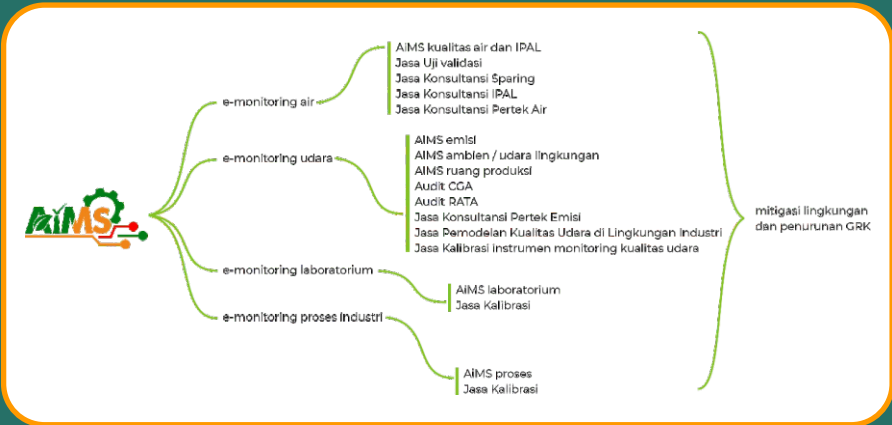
AiMS

e-monitoring air

AiMS kualitas air dan IPAL
Jasa Uji validasi
Jasa Konsultansi Sparing
Jasa Konsultansi IPAL
Jasa Konsultansi Pertek Air

e-monitoring udara

AiMS emisi
AiMS ambien / udara lingkungan
AiMS ruang produksi
Audit CGA
Audit RATA
Jasa Konsultansi Pertek Emisi
Jasa Pemodelan Kualitas Udara di Lingkungan Industri
Jasa Kalibrasi instrumen monitoring kualitas udara

e-monitoring laboratorium

AiMS laboratorium
Jasa Kalibrasi

e-monitoring proses industri

AiMS proses
Jasa Kalibrasi

mitigasi lingkungan dan penurunan GRK